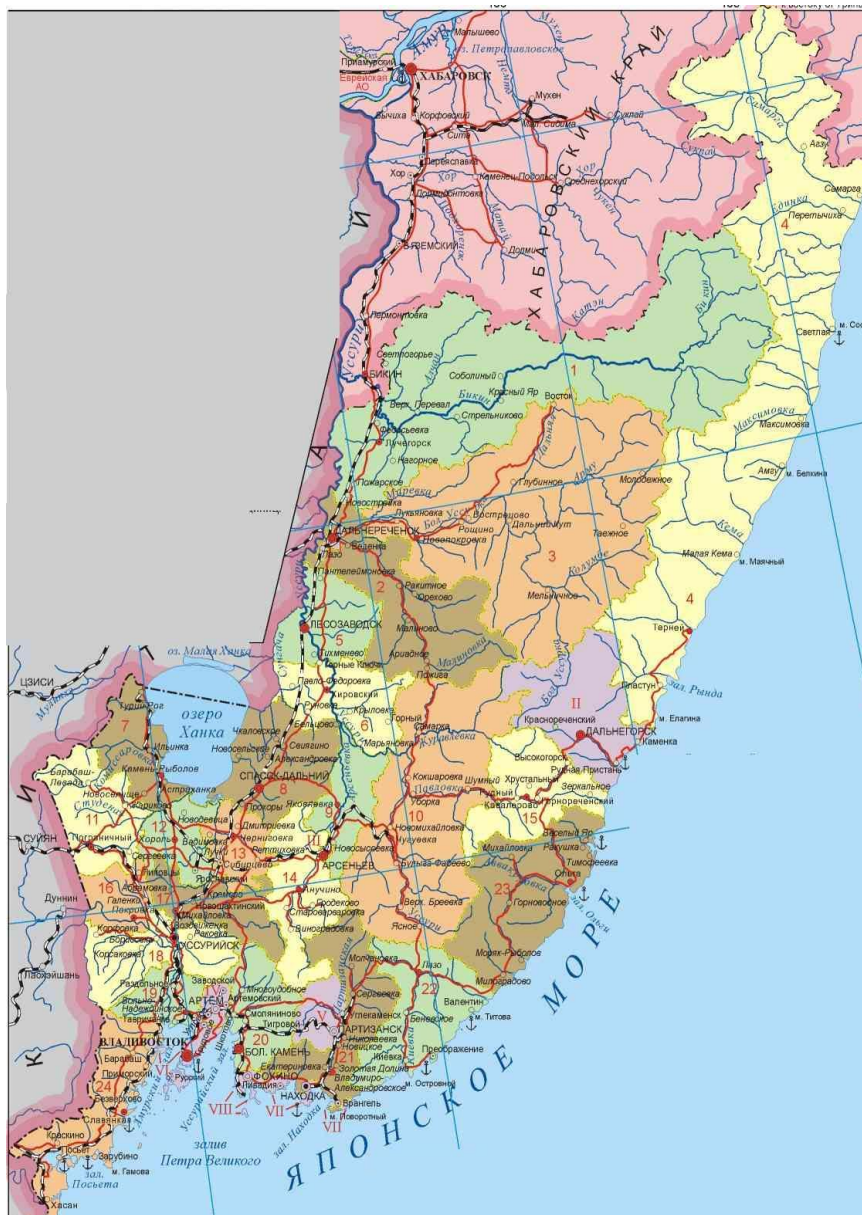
к востоку от Гринв

Малышево
оз. Петропавловское
Приамурский
ХАБАРОВСК
Еврейская АО
Амур
Вычиха
Корфовский
Мухен
Сита
Сидима
Переяславка
Хор
Дормидонтовка
Каменец-Подольск
Среднехорский
Хор
ХАБАРОВСКИЙ КРАЙ
Мухен
Мопик
ВЯЗЕМСКИЙ
Дормидонтовка
Катэн
Лермонтовка
Светлогорье
БИКИН
Соболиный
Красный Яр
Восток
Бикин
Верх. Перевал
Стрельниково
Федосьевка
Лучегорск
Нагорное
Пожарское
Новостройка
Лукьяновка
Вострецово
ДАЛЬНЕРЕЧЕНСК
Рощино
Дальний Кут
Новопокровка
Пантелеймоновка
Ракитное
Ореховo
Малиново
ЛЕСОЗАВОДСК
Ариадное
Тихменево
Горные Ключи
Пожига
Павло-Федоровка
Кировский
Руновка
Бельцово
Крыловка
Горный
Марьяновка
Самарка
Глубинное
Молодежное
Таежное
Мельничное
Малая Кема
м. Маячный
Тёрней
Пластун
зал. Рында
Красноречинский
ДАЛЬНЕГОРСК
м. Елагина
Каменка
Высокогорск
Рудная Пристань
Хрустальный
Зеркальное
Горнореченский
Светлая
Максимовка
Амгу
м. Белкина
Кема
Самарга
Перетычиха
Агзу
Единка
Светлый Яр
Ракушка
Тимофеевка
Ольга
Горновосное
Моряк-Рыболов
Милоградово
Валентин
м. Титова
Преображение
м. Островной
Врангель
м. Поворотный
оз. Малая Ханка
озеро Ханка
Турий Рог
Ильинка
Камень-Рыболов
Чкаловское
Новосельское
Свиягино
Александровка
СПАСК-ДАЛЬНИЙ
Прохоры
Яковлевка
Дмитриевка
Черниговка
Реттиховка
Сибирцево
Новосысоевка
АРСЕНЬЕВ
Кокшаровка
Шумный
Рудный
Кавалерово
Уборка
Новомихайловка
Чугуевка
Булыга-Фадеево
Михайловка
Верх. Бреевка
Ясное
Анучино
Гродеково
Староварваровка
Виноградовка
Молчановка
Лазо
Серебряное
Беневское
Углекаменск
ПАРТИЗАНСК
Новицкое
Екатериновка
Золотая Долина
Владимиро-Александровское
НАХОДКА
зал. Находка
ФОКИНО
Пиваньи
БОЛ. КАМЕНЬ
Тигровой
Смоляниново
Многоудобное
Артемовский
АРТЕМ
Заводской
УССУРИЙСК
Михайловка
Новошахтинский
Кремово
Ярославский
Пограничный
Хороль
Сергеевка
Липовцы
Барабаш-Левада
Новосельское
Астраханка
Новодевица
Ваулиновка
Галенки
Абрамовка
Покровка
Корфовка
Борисовка
Корсаковка
Раздольное
Вольно-Надеждинское
ВЛАДИВОСТОК
Барабаш
Приморский
Безверхово
Славянка
Краскино
Посьет
Зарубино
м. Гамова
зал. Посьета
Хасан
Русский
залив Петра Великого
Уссурийский залив
Амурский залив
ЯПОНСКОЕ МОРЕ
зал. Ольги
ЦЗИСИ
СУЙЯН
Дуннин
Лаохэйшань
Уссури
Бикин
Алчан
Бол. Уссурка
Арму
Колумбе
Малиновка
Уссури
Журавлевка
Павловка
Киевка
Партизанская
Арсеньевка
Илистая
Сунгача
Мулинхэ
Студеная
Комиссаровка
Аввакумовка
Бу-ын
Мареевка
Зеркальная
1
2
3
4
4
5
6
7
8
9
10
11
12
13
14
15
16
17
18
19
20
21
22
23
24
I
II
III
V
VI
VII
VII
VIII
К
И
А